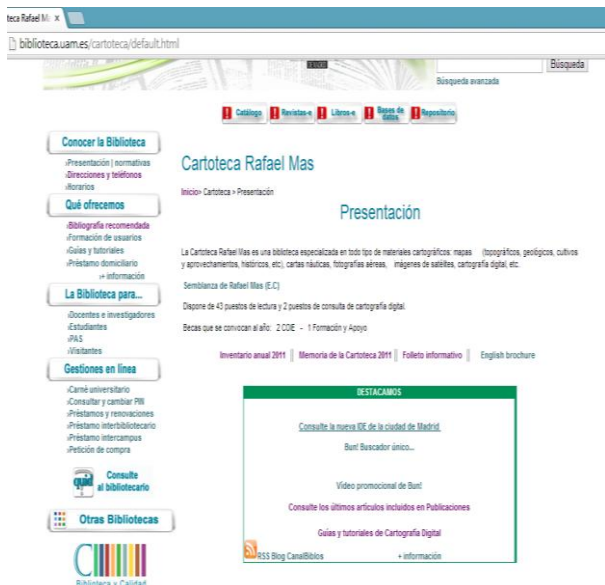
teca Rafael Ma ×

biblioteca.uam.es/cartoteca/default.html

Búsqueda

Búsqueda avanzada

Catálogo | Revistas-e | Libros-e | Bases de datos | Repositorio

Conocer la Biblioteca
Presentación | normativas
Direcciones y teléfonos
Horarios

Qué ofrecemos
Bibliografía recomendada
Formación de usuarios
Guías y tutoriales
Préstamo domiciliario
+ información

La Biblioteca para...
Docentes e investigadores
Estudiantes
PAS
Visitantes

Gestiones en línea
Carné universitario
Consultar y cambiar PIN
Préstamos y renovaciones
Préstamo interbibliotecario
Préstamo intercampus
Petición de compra

Consulte al bibliotecario

Otras Bibliotecas

Biblioteca y Calidad

Cartoteca Rafael Mas

Inicio> Cartoteca > Presentación

Presentación

La Cartoteca Rafael Mas es una biblioteca especializada en todo tipo de materiales cartográficos: mapas (topográficos, geológicos, cultivos y aprovechamientos, históricos, etc), cartas náuticas, fotografías aéreas, imágenes de satélites, cartografía digital, etc.

Semblanza de Rafael Mas (E.C)

Dispone de 43 puestos de lectura y 2 puestos de consulta de cartografía digital.

Becas que se convocan al año: 2 CDE - 1 Formación y Apoyo

Inventario anual 2011 | Memoria de la Cartoteca 2011 | Folleto informativo | English brochure

DESTACAMOS

Consulte la nueva IDE de la ciudad de Madrid

Bun! Buscador único...

Vídeo promocional de Bun!

Consulte los últimos artículos incluidos en Publicaciones

Guías y tutoriales de Cartografía Digital

RSS Blog CanalBiblos + información